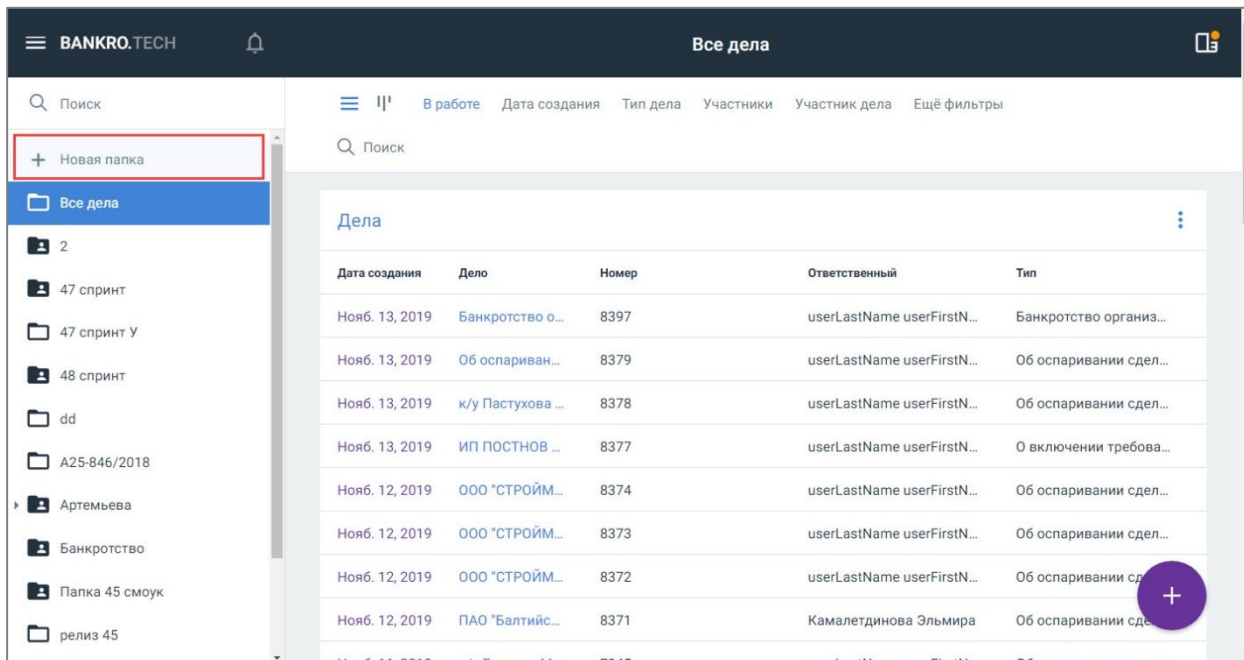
BANKRO.TECH

Все дела

Поиск

+ Новая папка

Все дела

2

47 спринт

47 спринт У

48 спринт

dd

А25-846/2018

Артемьева

Банкротство

Папка 45 смоук

релиз 45

В работе Дата создания Тип дела Участники Участник дела Ещё фильтры

Поиск

Дела

| Дата создания | Дело | Номер | Ответственный | Тип |
|---|---|---|---|---|
| Нояб. 13, 2019 | Банкротство о... | 8397 | userLastName userFirstN... | Банкротство организ... |
| Нояб. 13, 2019 | Об оспариван... | 8379 | userLastName userFirstN... | Об оспаривании сдел... |
| Нояб. 13, 2019 | к/у Пастухова ... | 8378 | userLastName userFirstN... | Об оспаривании сдел... |
| Нояб. 13, 2019 | ИП ПОСТНОВ ... | 8377 | userLastName userFirstN... | О включении требова... |
| Нояб. 12, 2019 | ООО "СТРОЙМ... | 8374 | userLastName userFirstN... | Об оспаривании сдел... |
| Нояб. 12, 2019 | ООО "СТРОЙМ... | 8373 | userLastName userFirstN... | Об оспаривании сдел... |
| Нояб. 12, 2019 | ООО "СТРОЙМ... | 8372 | userLastName userFirstN... | Об оспаривании сд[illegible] |
| Нояб. 12, 2019 | ПАО "Балтийс... | 8371 | Камалетдинова Эльмира | Об оспаривании сд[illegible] |

+